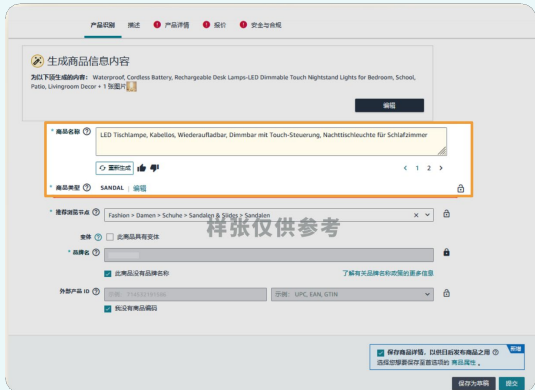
产品识别 描述 产品详情 报价 安全与合规

生成商品信息内容

为以下项生成的内容： Waterproof, Cordless Battery, Rechargeable Desk Lamps-LED Dimmable Touch Nightstand Lights for Bedroom, School, Patio, Livingroom Decor + 1 张图片

编辑

* 商品名称

LED Tischlampe, Kabellos, Wiederaufladbar, Dimmbar mit Touch-Steuerung, Nachttischleuchte für Schlafzimmer

重新生成

< 1 2 >

* 商品类型 SANDAL 编辑

* 推荐浏览节点 Fashion > Damen > Schuhe > Sandalen & Slides > Sandalen

样张仅供参考

变体 此商品具有变体

* 品牌名 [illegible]

此商品没有品牌名称

了解有关品牌名称政策的更多信息

外部产品 ID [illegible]

示例: UPC, EAN, GTIN

我没有商品编码

保存商品详情，以供日后发布商品之用 选择您想要保存并发布的 商品属性。 新增

保存为草稿 提交